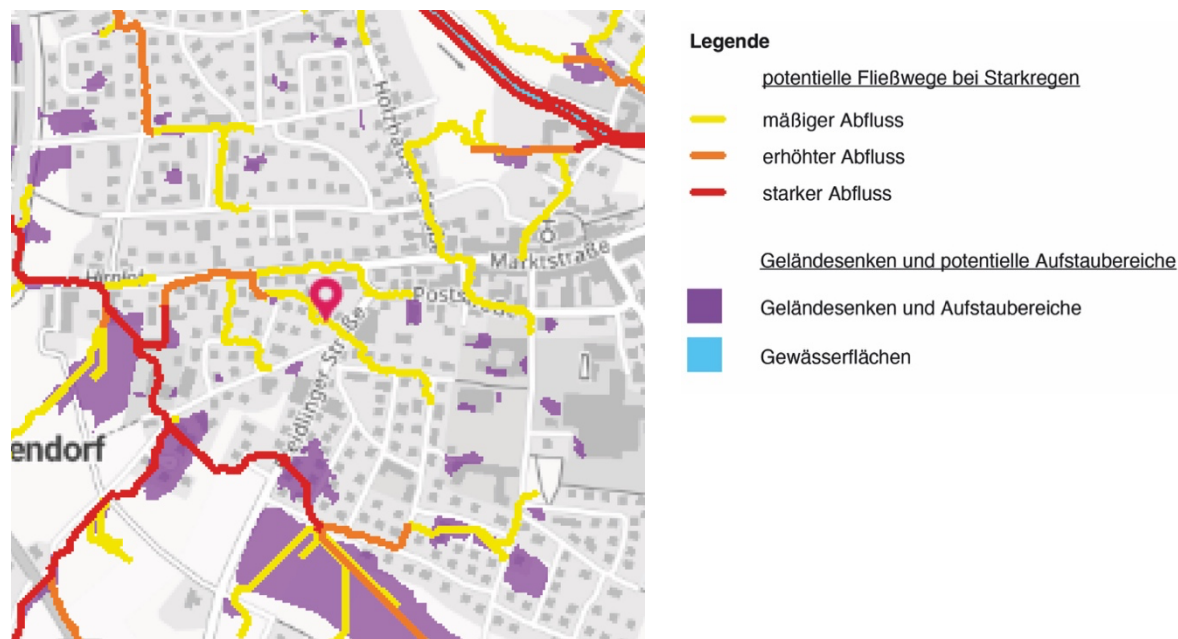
Holzhau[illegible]

Marktstraße

Hirnl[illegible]

Posts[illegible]

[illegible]eidlinger Straße

endorf

Legende

potentielle Fließwege bei Starkregen

mäßiger Abfluss

erhöhter Abfluss

starker Abfluss

Geländesenken und potentielle Aufstaubereiche

Geländesenken und Aufstaubereiche

Gewässerflächen